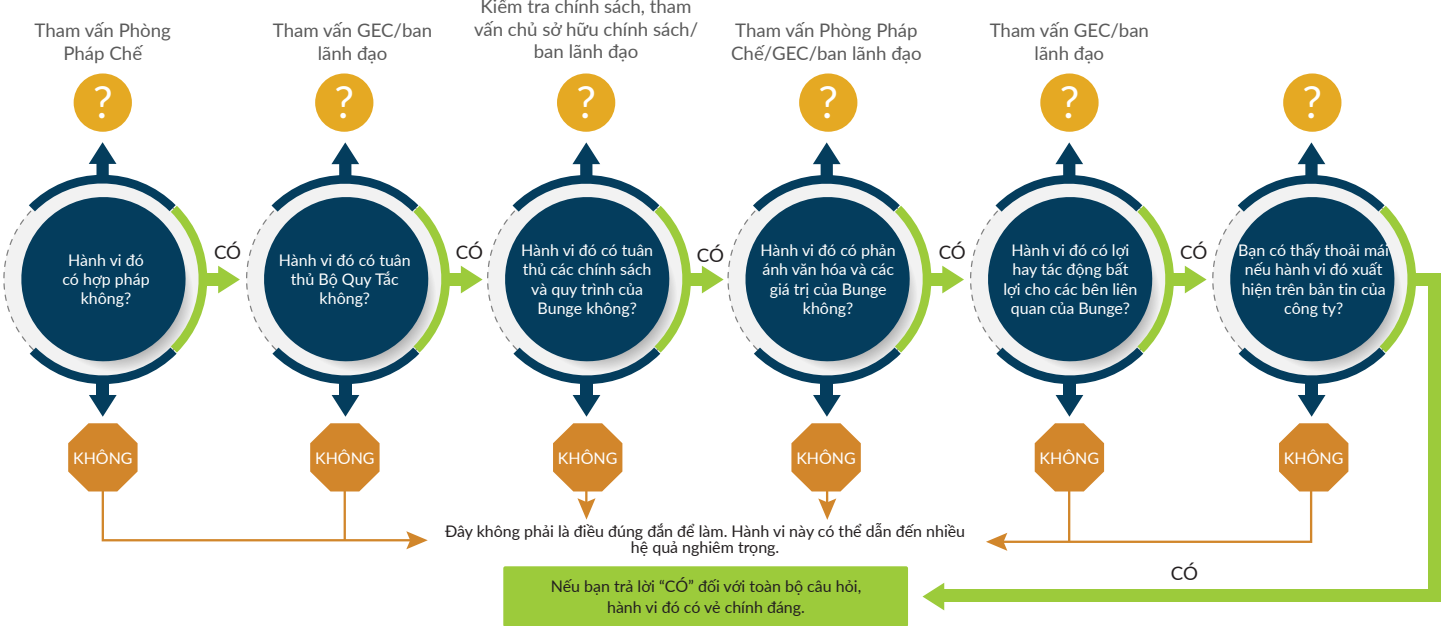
Tham vấn Phòng Pháp Chế

?

Hành vi đó có hợp pháp không?

KHÔNG

CÓ

Tham vấn GEC/ban lãnh đạo

?

Hành vi đó có tuân thủ Bộ Quy Tắc không?

KHÔNG

CÓ

Kiểm tra chính sách, tham vấn chủ sở hữu chính sách/ ban lãnh đạo

?

Hành vi đó có tuân thủ các chính sách và quy trình của Bunge không?

KHÔNG

CÓ

Tham vấn Phòng Pháp Chế/GEC/ban lãnh đạo

?

Hành vi đó có phản ánh văn hóa và các giá trị của Bunge không?

KHÔNG

CÓ

Tham vấn GEC/ban lãnh đạo

?

Hành vi đó có lợi hay tác động bất lợi cho các bên liên quan của Bunge?

KHÔNG

CÓ

?

Bạn có thấy thoải mái nếu hành vi đó xuất hiện trên bản tin của công ty?

KHÔNG

Đây không phải là điều đúng đắn để làm. Hành vi này có thể dẫn đến nhiều hệ quả nghiêm trọng.

CÓ

Nếu bạn trả lời “CÓ” đối với toàn bộ câu hỏi, hành vi đó có vẻ chính đáng.